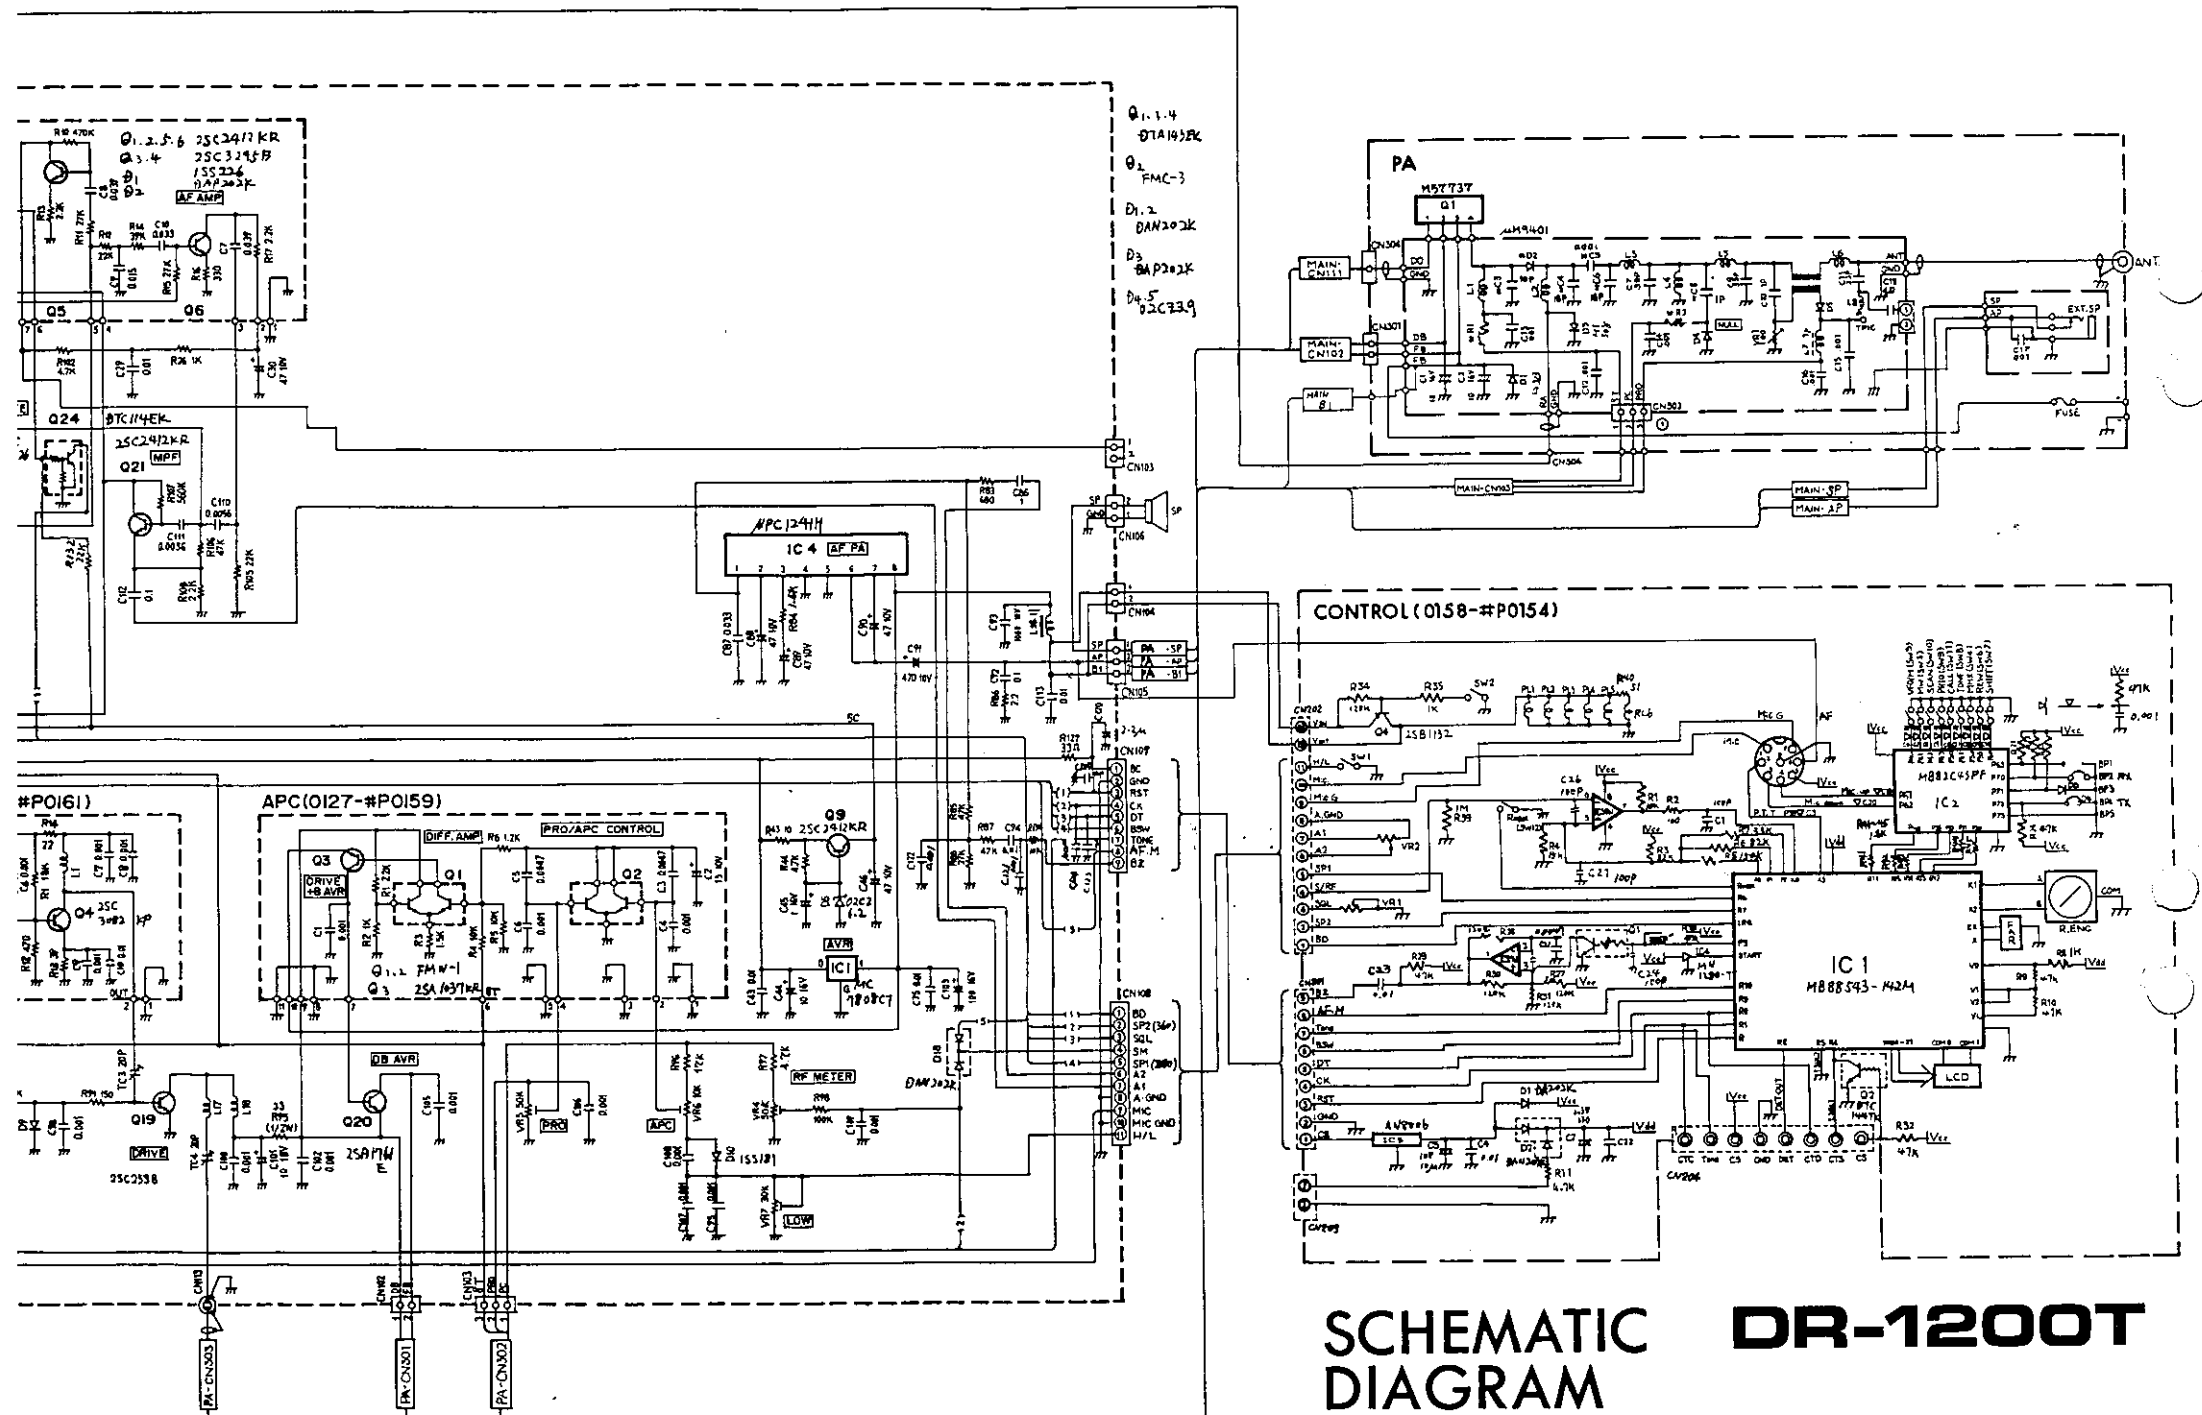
Q1,2,5,6 2SC2412KR
Q3,4 2SC3295B
D1 1SS226
D2 DAP202K
AF AMP

Q1,3,4 DTA143EK
Q2 FMC-3
D1,2 DAN202K
D3 DAP202K
D4,5 02CZ3.9

Q5
Q6
Q24 DTC114EK
2SC2412KR
Q21 MPF

IC 4 AF PA
μPC1241H

CN103
CN106
SP
CN104
PA-SP
PA-AP
PA-B1
CN105
CN107
BC
GND
RST
CK
DT
BSW
TONE
AF.M
8Z

#P0161)
Q4 2SC
APC(0127-#P0159)
DIFF. AMP
PRO/APC CONTROL
Q3
DRIVE +8 AVR
Q1
Q2
Q9 2SC2412KR
AVR
IC1
Q1,2 FMW-1
Q3 2SA1037KR
DB AVR
RF METER
Q19
Q20
DRIVE
2SC2538
2SA1141
PRO
APC
LOW
1SS181
DAN202K

CN108
BD
SP2(36P)
SQL
SM
SP1(38P)
A2
A1
A-GND
MIC
MIC GND
H/L

PA-CN303
PA-CN301
PA-CN302

PA
M57737
Q1
MAIN-CN111
MAIN-CN102
MAIN B1
CN304
CN301
CN302
NULL
ANT
EXT.SP
FUSE
MAIN-CN103
MAIN-SP
MAIN-AP

CONTROL(0158-#P0154)
CN202
Q4 2SB1132
SW2
MIC G
AF
IC2
M881C45PF
IC 1
M88543-K42M
R.ENC
COM
LCD
Q2 DTC144TK
CN201
H/L
MIC
MIC G
A.GND
A1
A2
SP1
S/RF
SQL
SP2
BD
BS
AF.M
Tone
BSW
DT
CK
RST
GND
CB
AN6006
IC3
CN206
CN203

SCHEMATIC DIAGRAM
DR-1200T